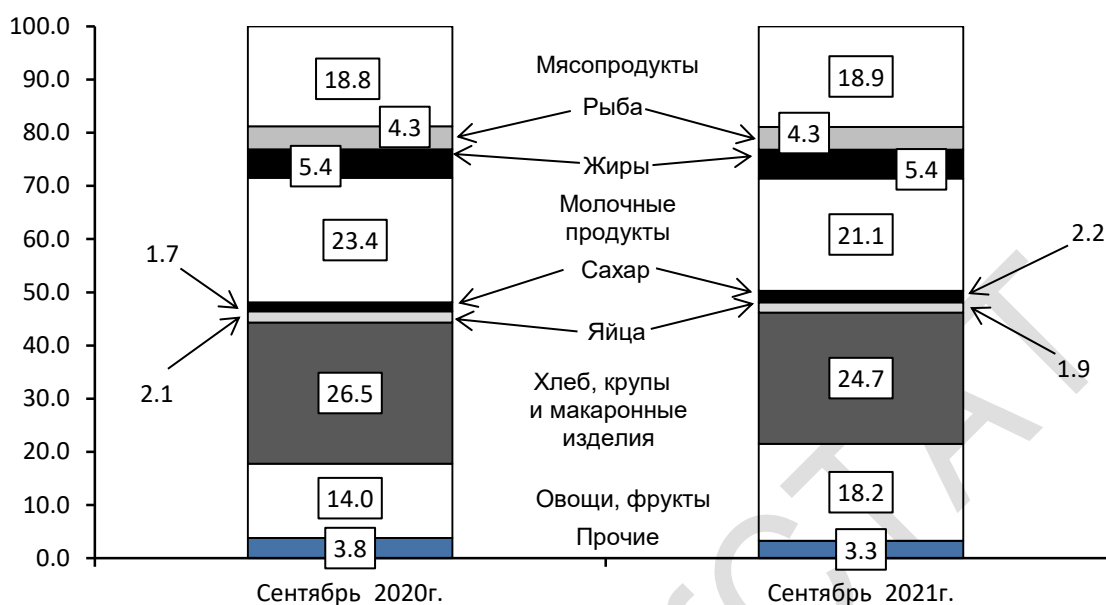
100.0
90.0
80.0
70.0
60.0
50.0
40.0
30.0
20.0
10.0
0.0

18.8
4.3
5.4
23.4
1.7
2.1
26.5
14.0
3.8

Мясопродукты
Рыба
Жиры
Молочные продукты
Сахар
Яйца
Хлеб, крупы и макаронные изделия
Овощи, фрукты
Прочие

18.9
4.3
5.4
21.1
2.2
1.9
24.7
18.2
3.3

Сентябрь 2020г.
Сентябрь 2021г.